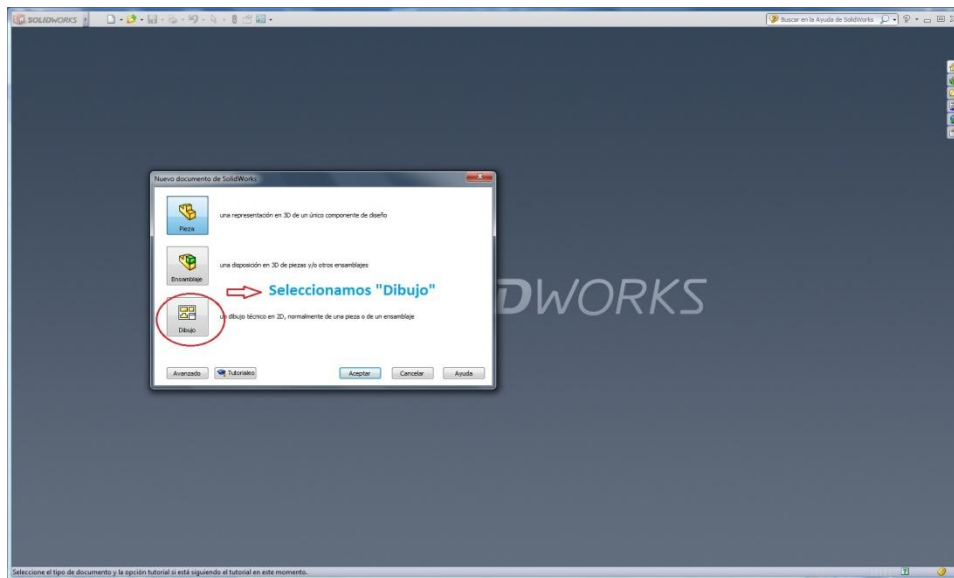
SOLIDWORKS

Buscar en la Ayuda de SolidWorks

Nuevo documento de SolidWorks

Pieza

una representación en 3D de un único componente de diseño

Ensamblaje

una disposición en 3D de piezas y/o otros ensamblajes

Seleccionamos "Dibujo"

Dibujo

un dibujo técnico en 2D, normalmente de una pieza o de un ensamblaje

Avanzado

Tutoriales

Aceptar

Cancelar

Ayuda

DWORKS

Seleccione el tipo de documento y la opción tutorial si está siguiendo el tutorial en este momento.